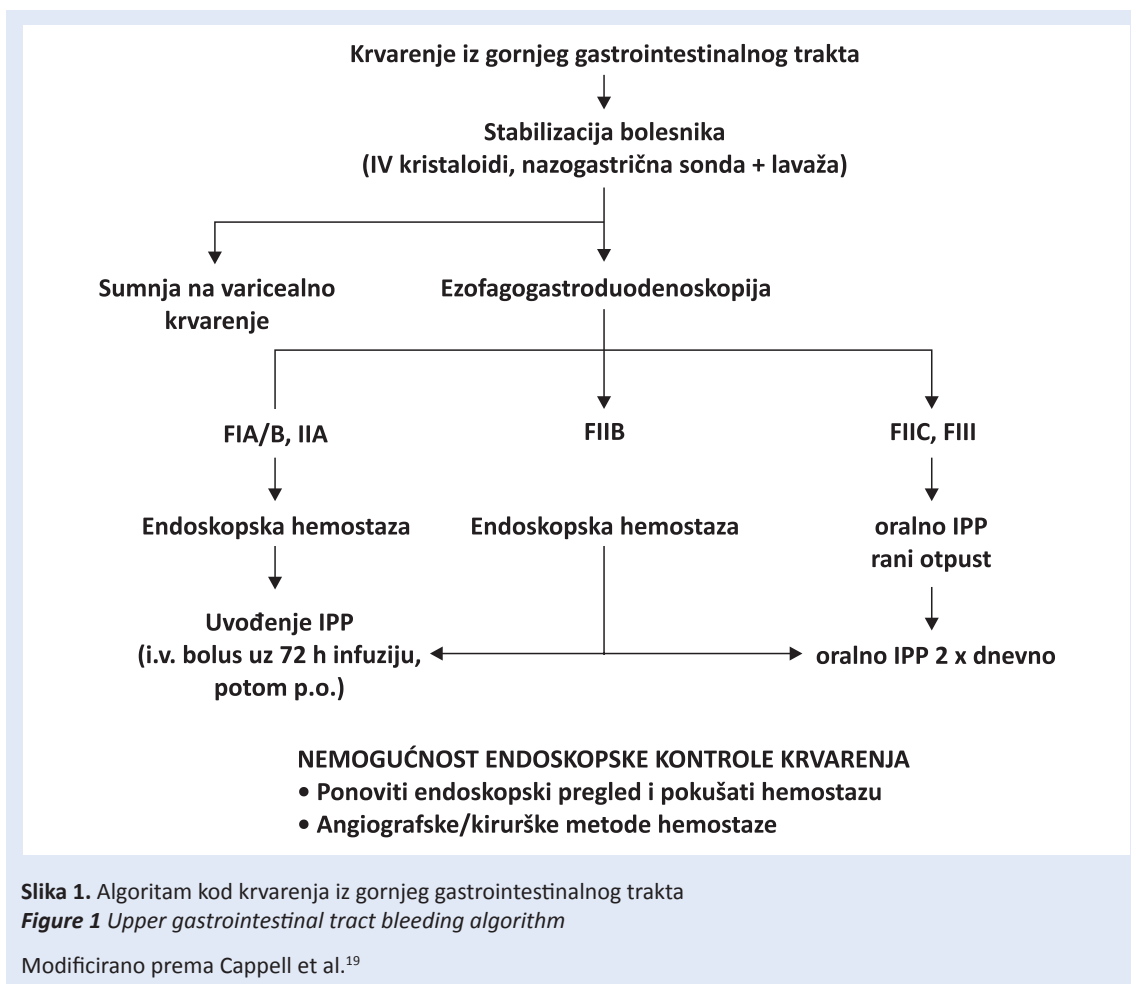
Krvarenje iz gornjeg gastrointestinalnog trakta

Stabilizacija bolesnika
(IV kristaloidi, nazogastrična sonda + lavaža)

Sumnja na varicealno krvarenje

Ezofagogastroduodenoskopija

FIA/B, IIA

FIIB

FIIC, FIII

Endoskopska hemostaza

Endoskopska hemostaza

oralno IPP
rani otpust

Uvođenje IPP
(i.v. bolus uz 72 h infuziju, potom p.o.)

oralno IPP 2 x dnevno

NEMOGUĆNOST ENDOSKOPSKE KONTROLE KRVARENJA
• Ponoviti endoskopski pregled i pokušati hemostazu
• Angiografske/kirurške metode hemostaze

**Slika 1.** Algoritam kod krvarenja iz gornjeg gastrointestinalnog trakta
***Figure 1** Upper gastrointestinal tract bleeding algorithm*

Modificirano prema Cappell et al.$^{19}$